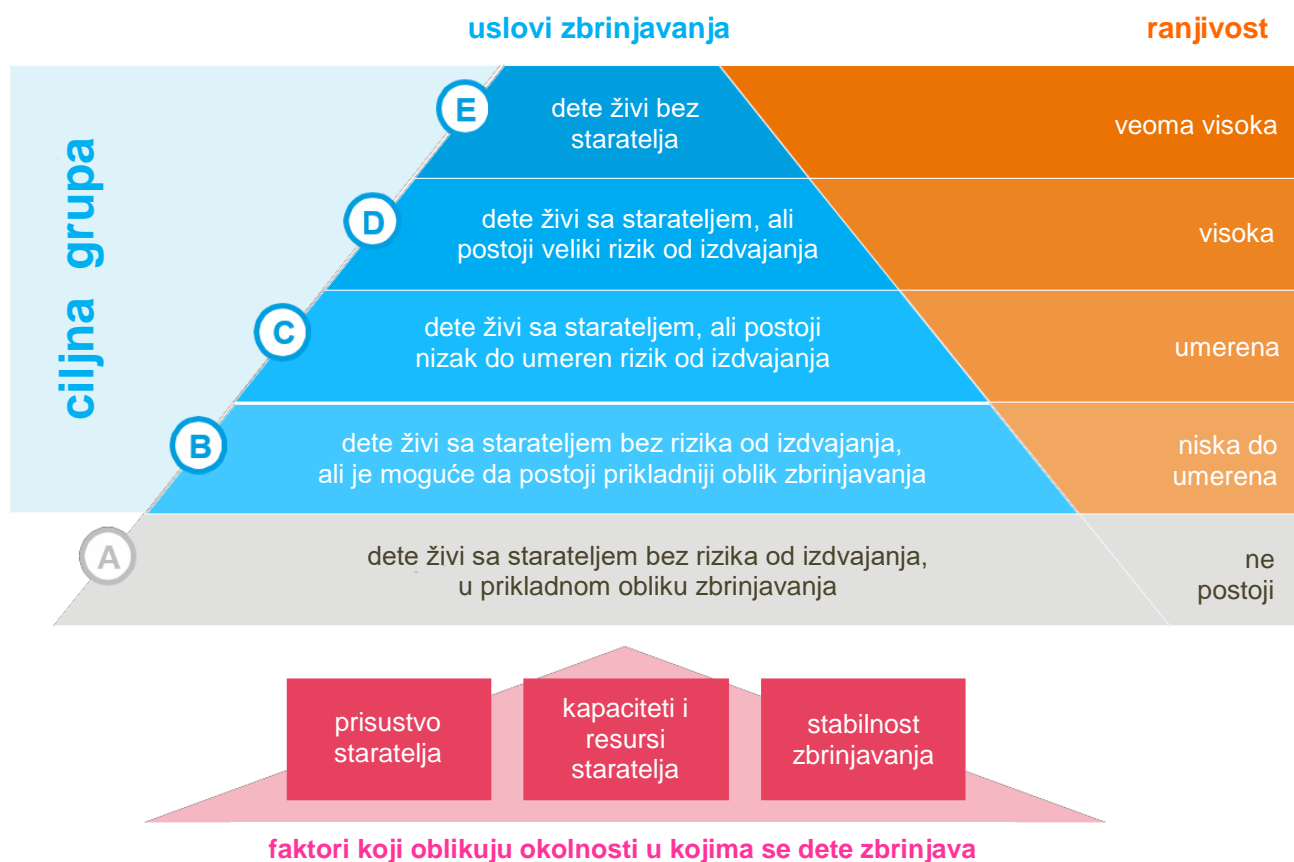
uslovi zbrinjavanja

ranjivost

ciljna grupa

E
dete živi bez staratelja

veoma visoka

D
dete živi sa starateljem, ali postoji veliki rizik od izdvajanja

visoka

C
dete živi sa starateljem, ali postoji nizak do umeren rizik od izdvajanja

umerena

B
dete živi sa starateljem bez rizika od izdvajanja, ali je moguće da postoji prikladniji oblik zbrinjavanja

niska do umerena

A
dete živi sa starateljem bez rizika od izdvajanja, u prikladnom obliku zbrinjavanja

ne postoji

prisustvo staratelja

kapaciteti i resursi staratelja

stabilnost zbrinjavanja

faktori koji oblikuju okolnosti u kojima se dete zbrinjava